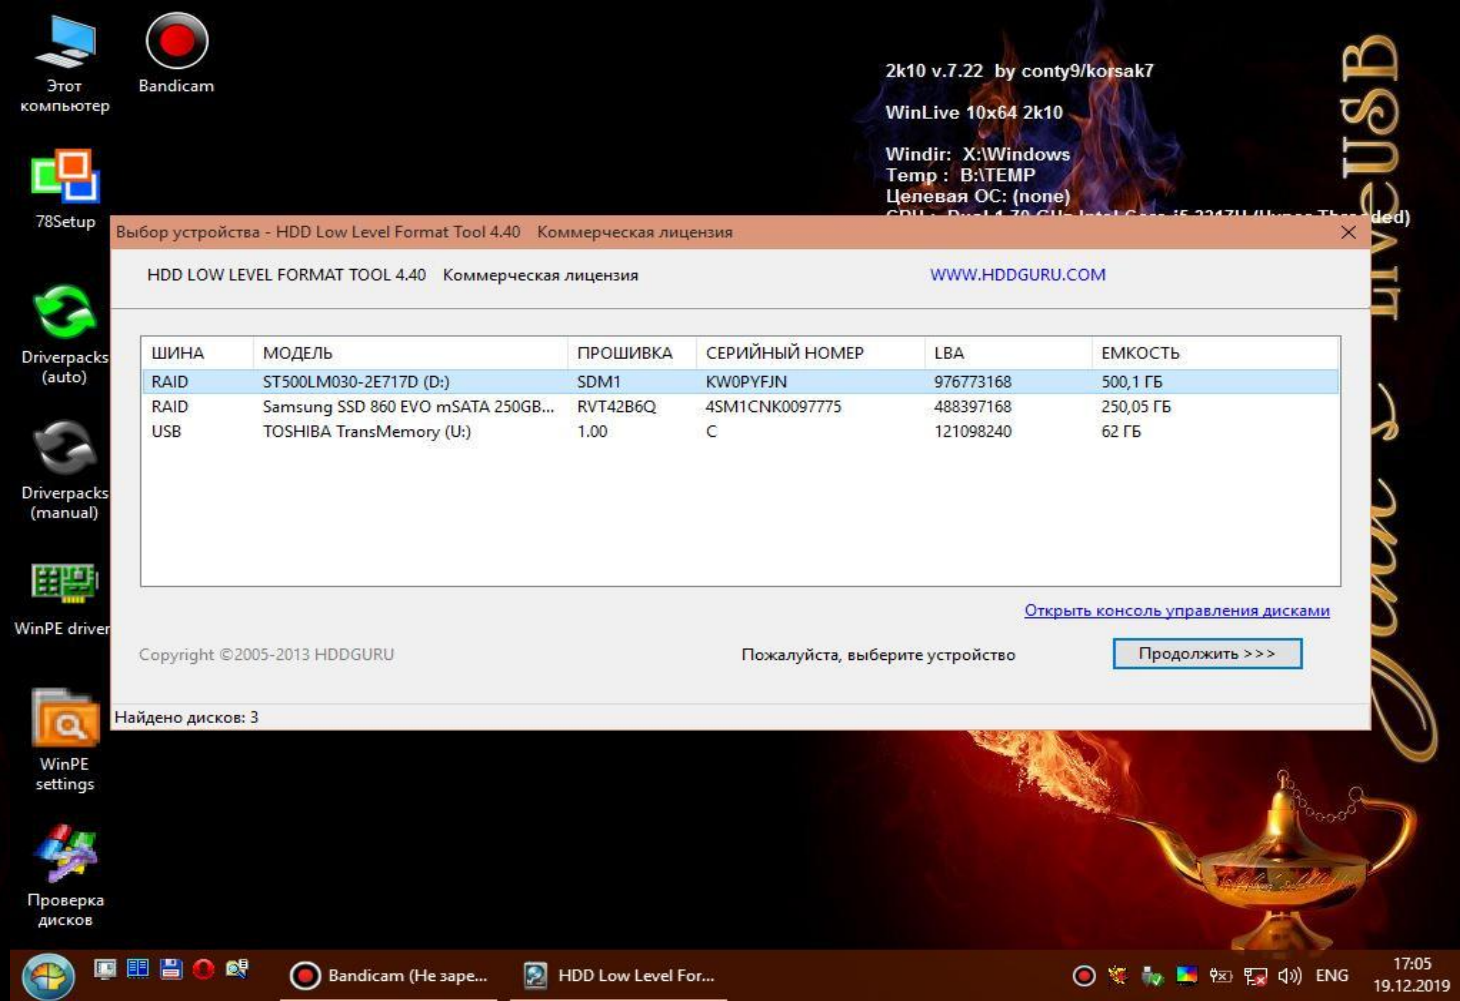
Этот компьютер

Bandicam

78Setup

Driverpacks (auto)

Driverpacks (manual)

WinPE driver

WinPE settings

Проверка дисков

2k10 v.7.22 by conty9/korsak7

WinLive 10x64 2k10

Windir: X:\Windows
Temp : B:\TEMP
Целевая ОС: (none)
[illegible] ded)

LiveUSB

Выбор устройства - HDD Low Level Format Tool 4.40 Коммерческая лицензия

HDD LOW LEVEL FORMAT TOOL 4.40 Коммерческая лицензия

WWW.HDDGURU.COM

| ШИНА | МОДЕЛЬ | ПРОШИВКА | СЕРИЙНЫЙ НОМЕР | LBA | ЕМКОСТЬ |
|---|---|---|---|---|---|
| RAID | ST500LM030-2E717D (D:) | SDM1 | KW0PYFJN | 976773168 | 500,1 ГБ |
| RAID | Samsung SSD 860 EVO mSATA 250GB... | RVT42B6Q | 4SM1CNK0097775 | 488397168 | 250,05 ГБ |
| USB | TOSHIBA TransMemory (U:) | 1.00 | C | 121098240 | 62 ГБ |

Открыть консоль управления дисками

Copyright ©2005-2013 HDDGURU

Пожалуйста, выберите устройство

Продолжить >>>

Найдено дисков: 3

Bandicam (Не заре...

HDD Low Level For...

ENG

17:05
19.12.2019